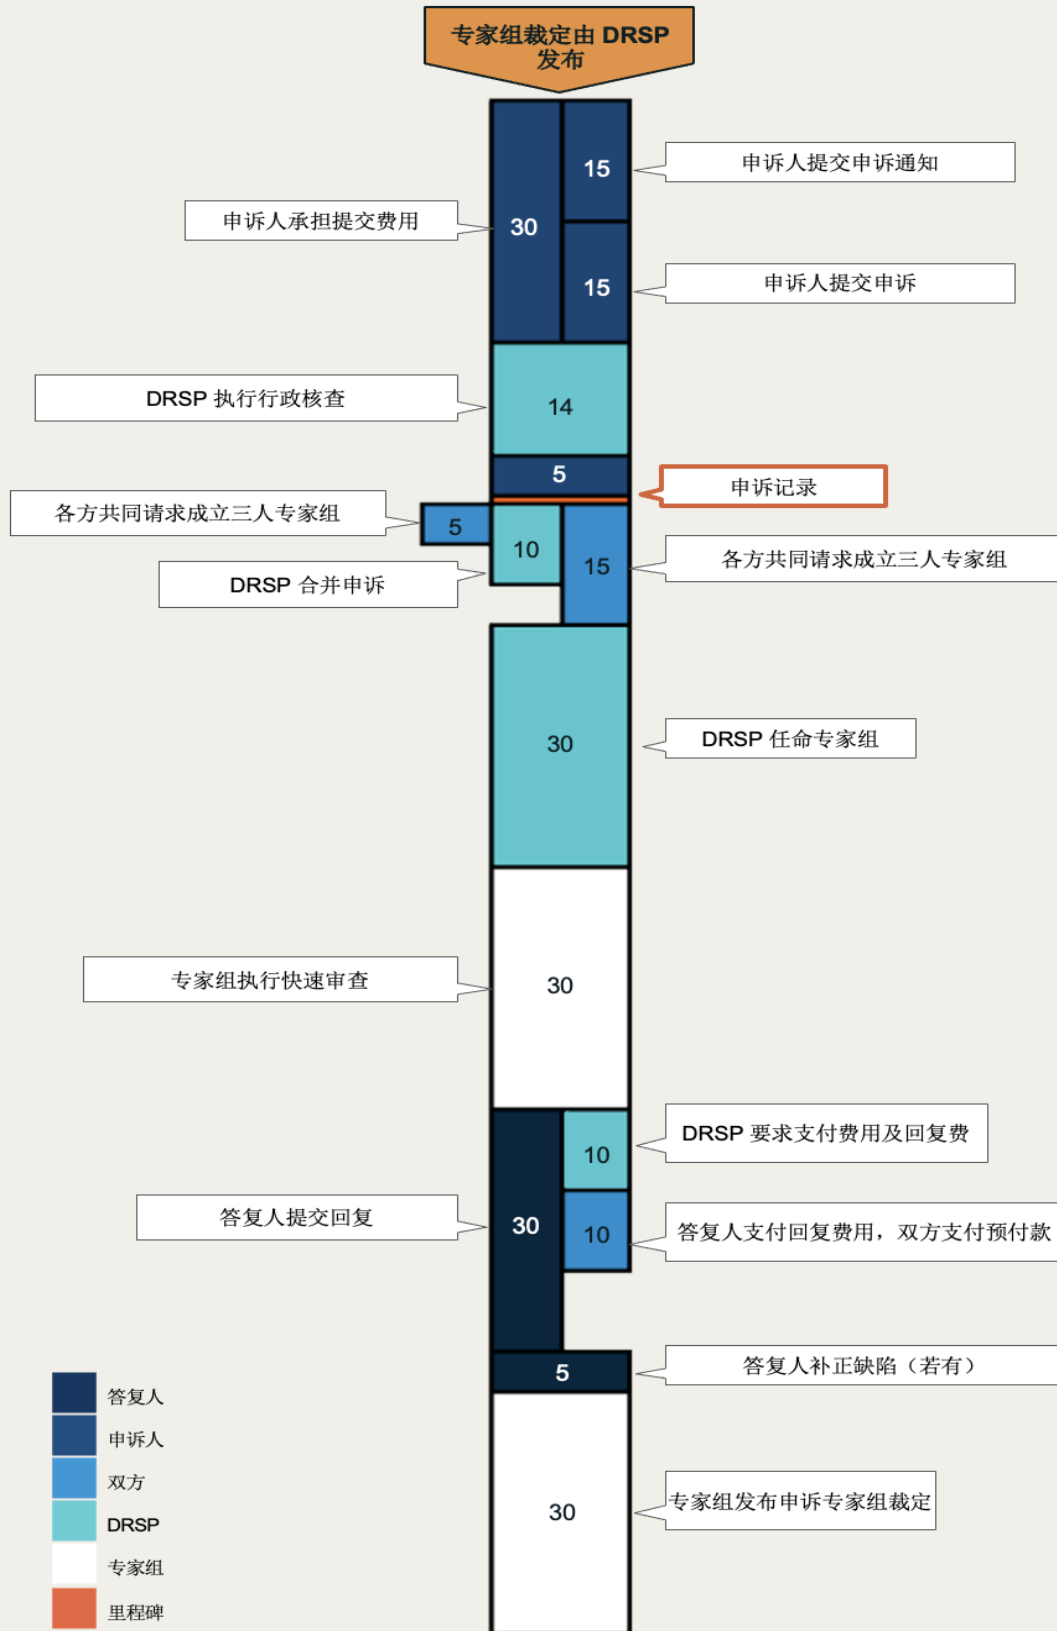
专家组裁定由 DRSP 发布

15
申诉人提交申诉通知
申诉人承担提交费用
30
15
申诉人提交申诉

DRSP 执行行政核查
14

5
申诉记录

各方共同请求成立三人专家组
5
10
15
各方共同请求成立三人专家组
DRSP 合并申诉

30
DRSP 任命专家组

专家组执行快速审查
30

10
DRSP 要求支付费用及回复费
答复人提交回复
30
10
答复人支付回复费用，双方支付预付款

5
答复人补正缺陷（若有）

30
专家组发布申诉专家组裁定

答复人
申诉人
双方
DRSP
专家组
里程碑